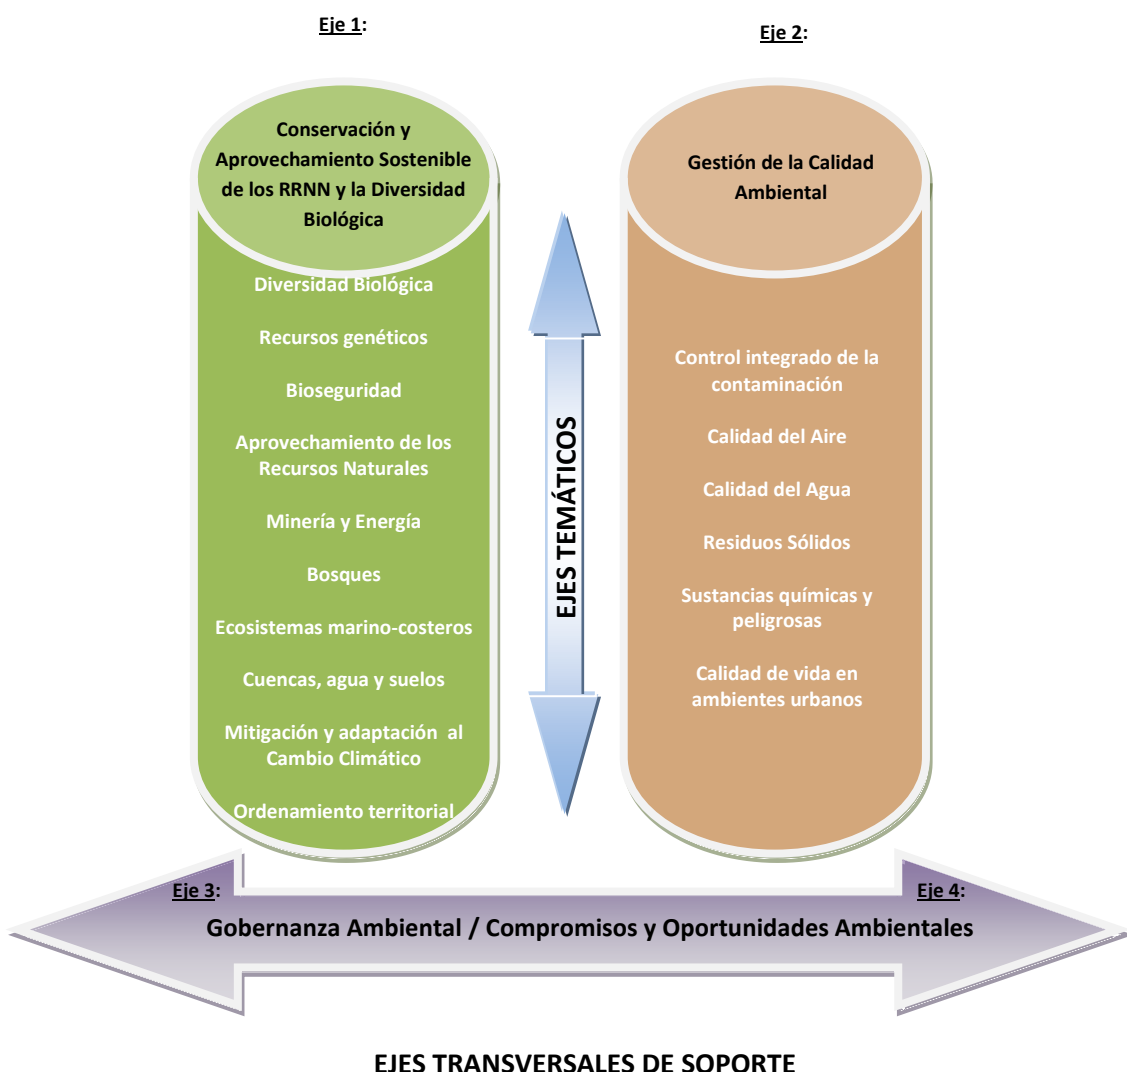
Eje 1:

Conservación y Aprovechamiento Sostenible de los RRNN y la Diversidad Biológica

Diversidad Biológica

Recursos genéticos

Bioseguridad

Aprovechamiento de los Recursos Naturales

Minería y Energía

Bosques

Ecosistemas marino-costeros

Cuencas, agua y suelos

Mitigación y adaptación al Cambio Climático

Ordenamiento territorial

EJES TEMÁTICOS

Eje 2:

Gestión de la Calidad Ambiental

Control integrado de la contaminación

Calidad del Aire

Calidad del Agua

Residuos Sólidos

Sustancias químicas y peligrosas

Calidad de vida en ambientes urbanos

Eje 3:

Eje 4:

Gobernanza Ambiental / Compromisos y Oportunidades Ambientales

EJES TRANSVERSALES DE SOPORTE